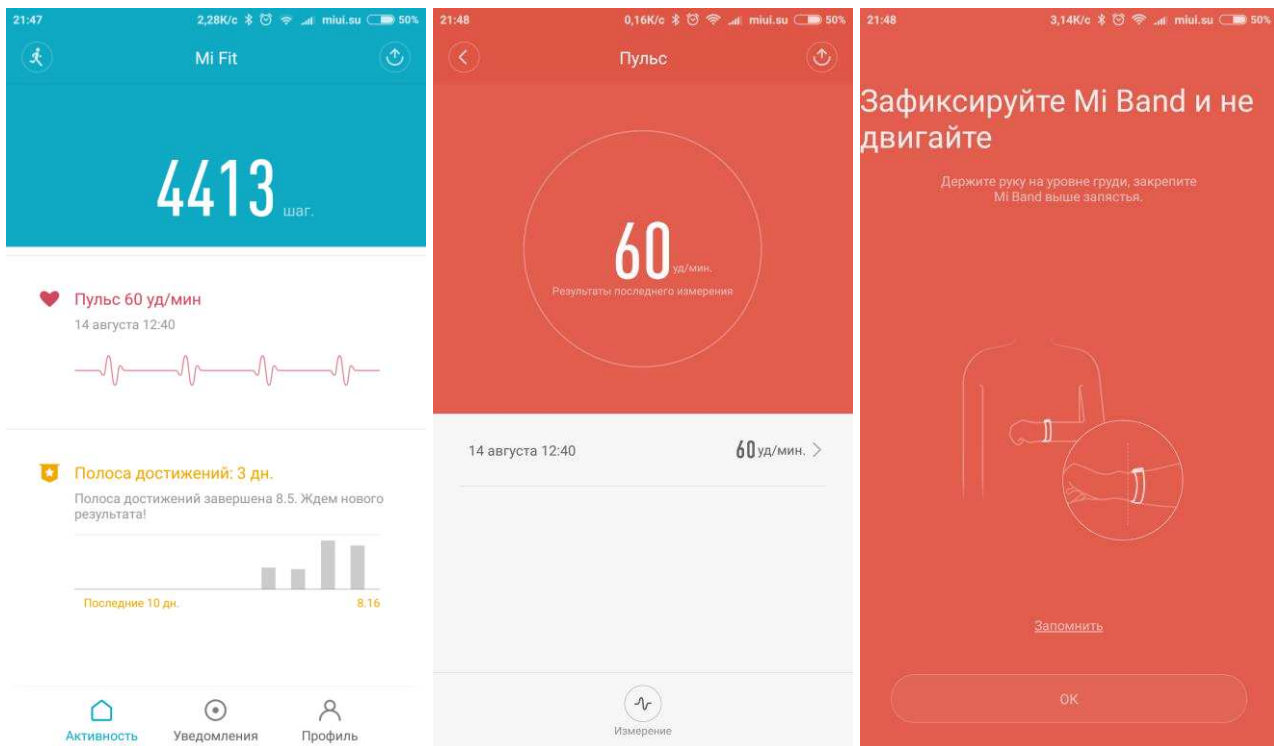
21:47 2,28К/с miui.su 50%

Mi Fit

4413 шаг.

Пульс 60 уд/мин
14 августа 12:40

Полоса достижений: 3 дн.
Полоса достижений завершена 8.5. Ждем нового результата!

Последние 10 дн. 8.16

Активность Уведомления Профиль

21:48 0,16К/с miui.su 50%

Пульс

60 уд/мин.
Результаты последнего измерения

14 августа 12:40 60 уд/мин.

Измерение

21:48 3,14К/с miui.su 50%

Зафиксируйте Mi Band и не двигайте

Держите руку на уровне груди, закрепите Mi Band выше запястья.

Запомнить

OK